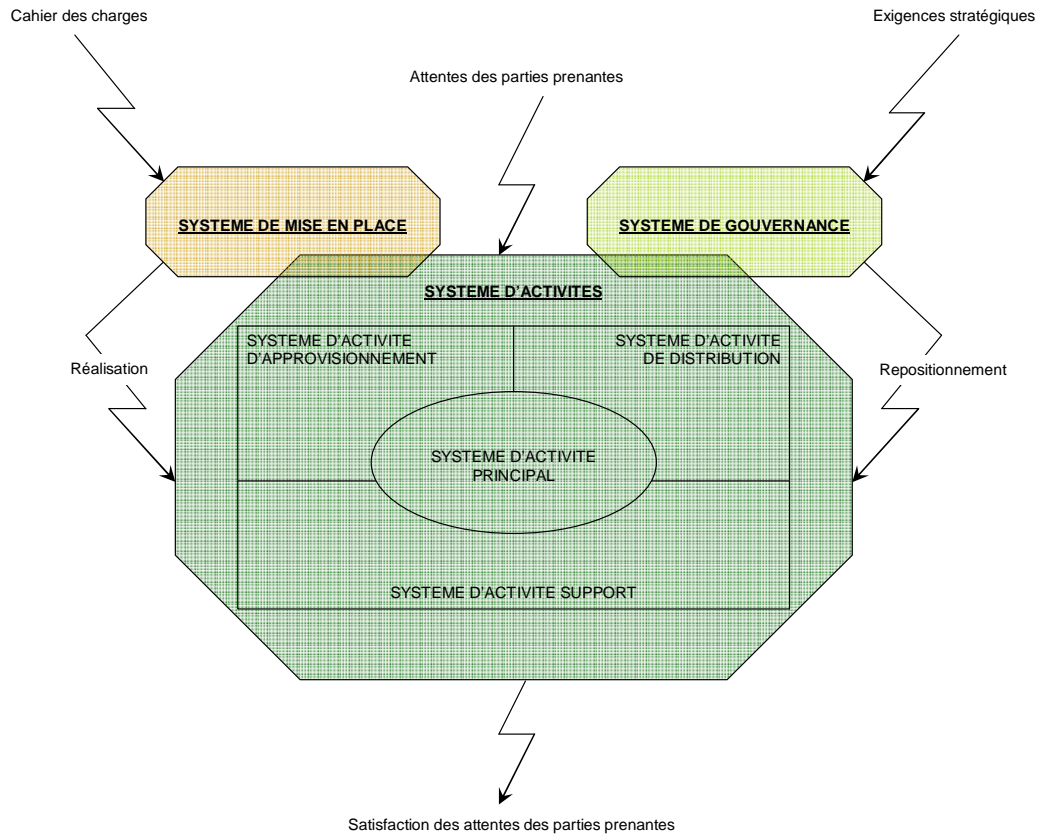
Cahier des charges

Exigences stratégiques

Attentes des parties prenantes

SYSTEME DE MISE EN PLACE

SYSTEME DE GOUVERNANCE

SYSTEME D'ACTIVITES

SYSTEME D'ACTIVITE D'APPROVISIONNEMENT

SYSTEME D'ACTIVITE DE DISTRIBUTION

Réalisation

Repositionnement

SYSTEME D'ACTIVITE PRINCIPAL

SYSTEME D'ACTIVITE SUPPORT

Satisfaction des attentes des parties prenantes